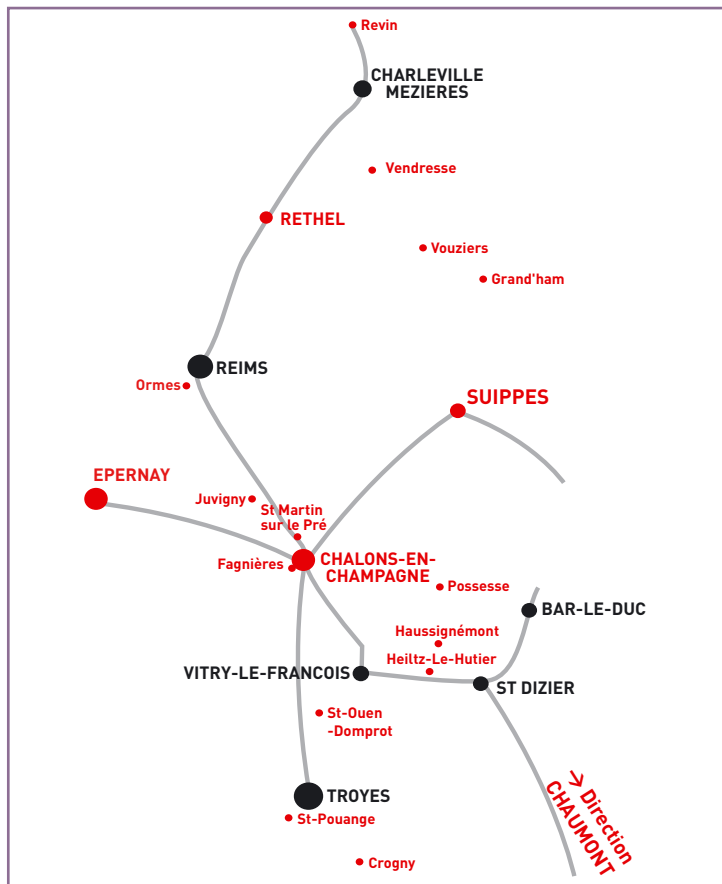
Revin
CHARLEVILLE MEZIERES
Vendresse
RETHEL
Vouziers
Grand'ham
REIMS
Ormes
SUIPPES
EPERNAY
Juvigny
St Martin sur le Pré
Fagnières
CHALONS-EN-CHAMPAGNE
Possesse
BAR-LE-DUC
Haussignémont
Heiltz-Le-Hutier
VITRY-LE-FRANCOIS
ST DIZIER
St-Ouen -Domprot
TROYES
St-Pouange
Crogny
→ Direction CHAUMONT